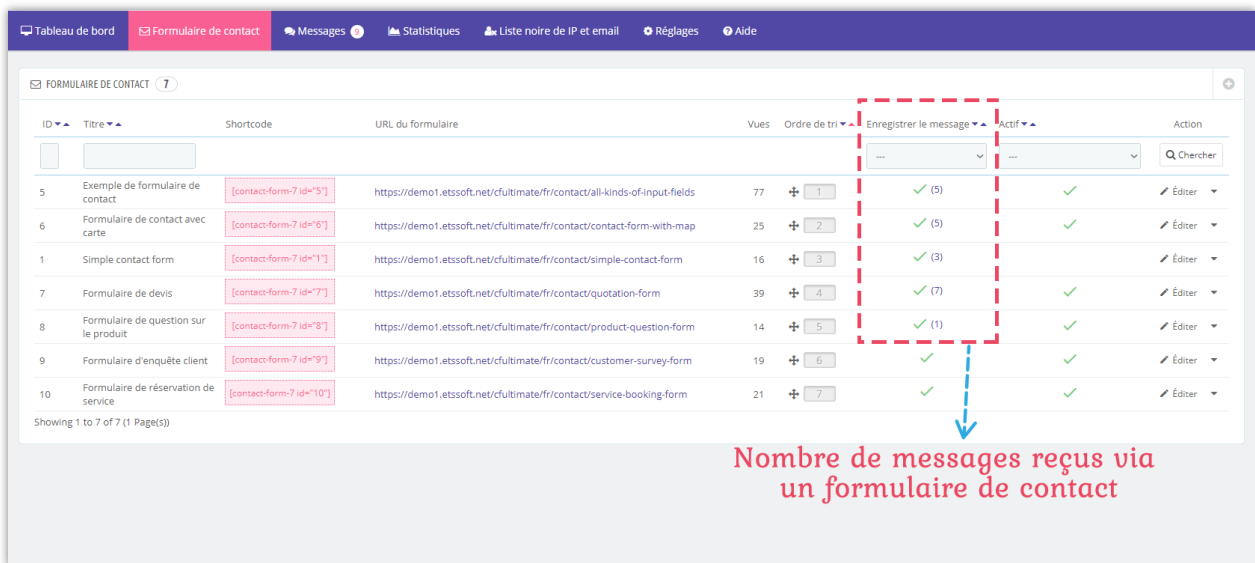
Tableau de bord | Formulaire de contact | Messages 9 | Statistiques | Liste noire de IP et email | Réglages | Aide

FORMULAIRE DE CONTACT 7

| ID | Titre | Shortcode | URL du formulaire | Vues | Ordre de tri | Enregistrer le message | Actif | Action |
|---|---|---|---|---|---|---|---|---|
| | | | | | | --- | --- | Chercher |
| 5 | Exemple de formulaire de contact | [contact-form-7 id="5"] | https://demo1.etssoft.net/cfultimate/fr/contact/all-kinds-of-input-fields | 77 | 1 | ✓ (5) | ✓ | Éditer |
| 6 | Formulaire de contact avec carte | [contact-form-7 id="6"] | https://demo1.etssoft.net/cfultimate/fr/contact/contact-form-with-map | 25 | 2 | ✓ (5) | ✓ | Éditer |
| 1 | Simple contact form | [contact-form-7 id="1"] | https://demo1.etssoft.net/cfultimate/fr/contact/simple-contact-form | 16 | 3 | ✓ (3) | | Éditer |
| 7 | Formulaire de devis | [contact-form-7 id="7"] | https://demo1.etssoft.net/cfultimate/fr/contact/quotation-form | 39 | 4 | ✓ (7) | ✓ | Éditer |
| 8 | Formulaire de question sur le produit | [contact-form-7 id="8"] | https://demo1.etssoft.net/cfultimate/fr/contact/product-question-form | 14 | 5 | ✓ (1) | ✓ | Éditer |
| 9 | Formulaire d'enquête client | [contact-form-7 id="9"] | https://demo1.etssoft.net/cfultimate/fr/contact/customer-survey-form | 19 | 6 | ✓ | ✓ | Éditer |
| 10 | Formulaire de réservation de service | [contact-form-7 id="10"] | https://demo1.etssoft.net/cfultimate/fr/contact/service-booking-form | 21 | 7 | ✓ | ✓ | Éditer |

Showing 1 to 7 of 7 (1 Page(s))

Nombre de messages reçus via un formulaire de contact